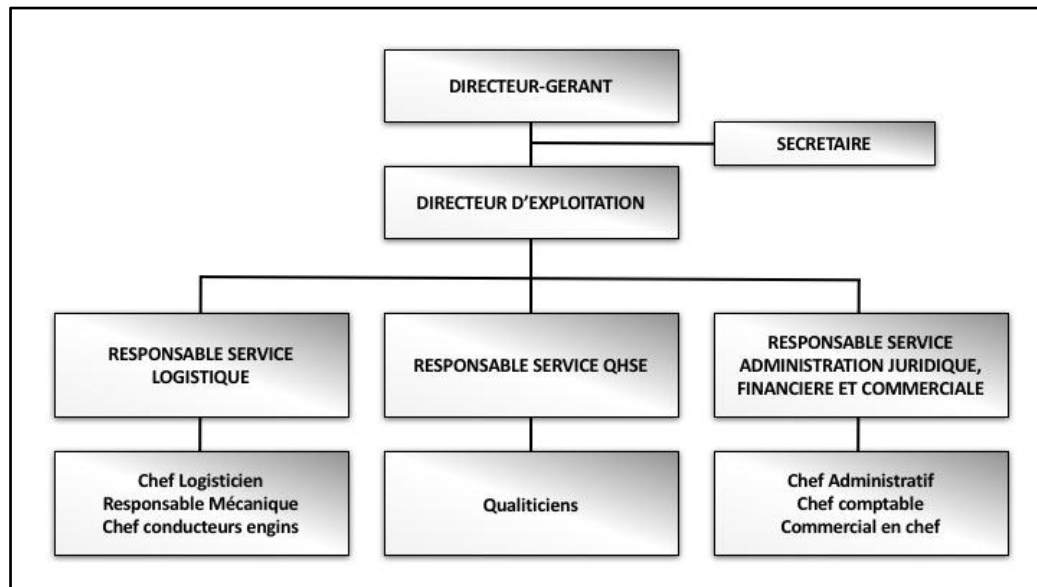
DIRECTEUR-GERANT

SECRETAIRE

DIRECTEUR D'EXPLOITATION

RESPONSABLE SERVICE LOGISTIQUE

RESPONSABLE SERVICE QHSE

RESPONSABLE SERVICE ADMINISTRATION JURIDIQUE, FINANCIERE ET COMMERCIALE

Chef Logisticien
Responsable Mécanique
Chef conducteurs engins

Qualiticiens

Chef Administratif
Chef comptable
Commercial en chef